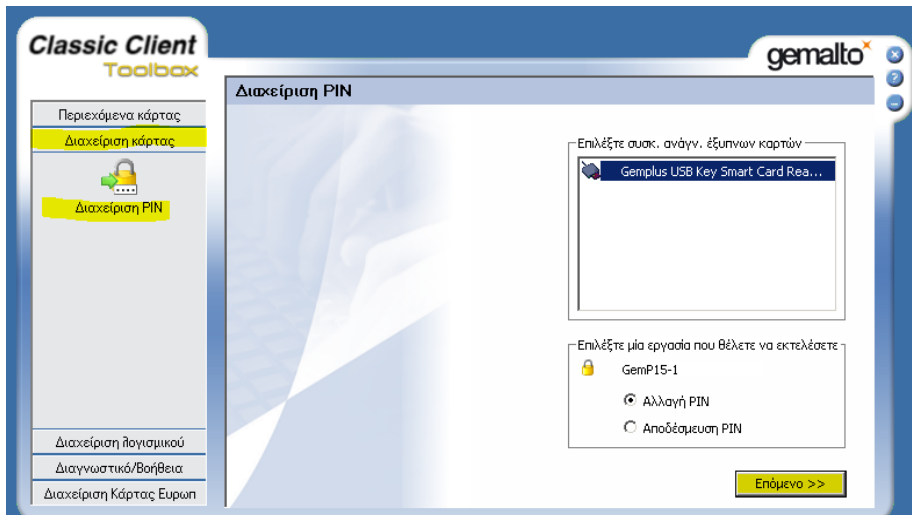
Classic Client
Toolbox

gemalto

Περιεχόμενα κάρτας
Διαχείριση κάρτας
Διαχείριση PIN

Διαχείριση PIN

Επιλέξτε συσκ. ανάγν. έξυπνων καρτών
Gemplus USB Key Smart Card Rea...

Επιλέξτε μία εργασία που θέλετε να εκτελέσετε
GemP15-1
Αλλαγή PIN
Αποδέσμευση PIN

Διαχείριση λογισμικού
Διαγνωστικό/Βοήθεια
Διαχείριση Κάρτας Ευρωπ

Επόμενο >>